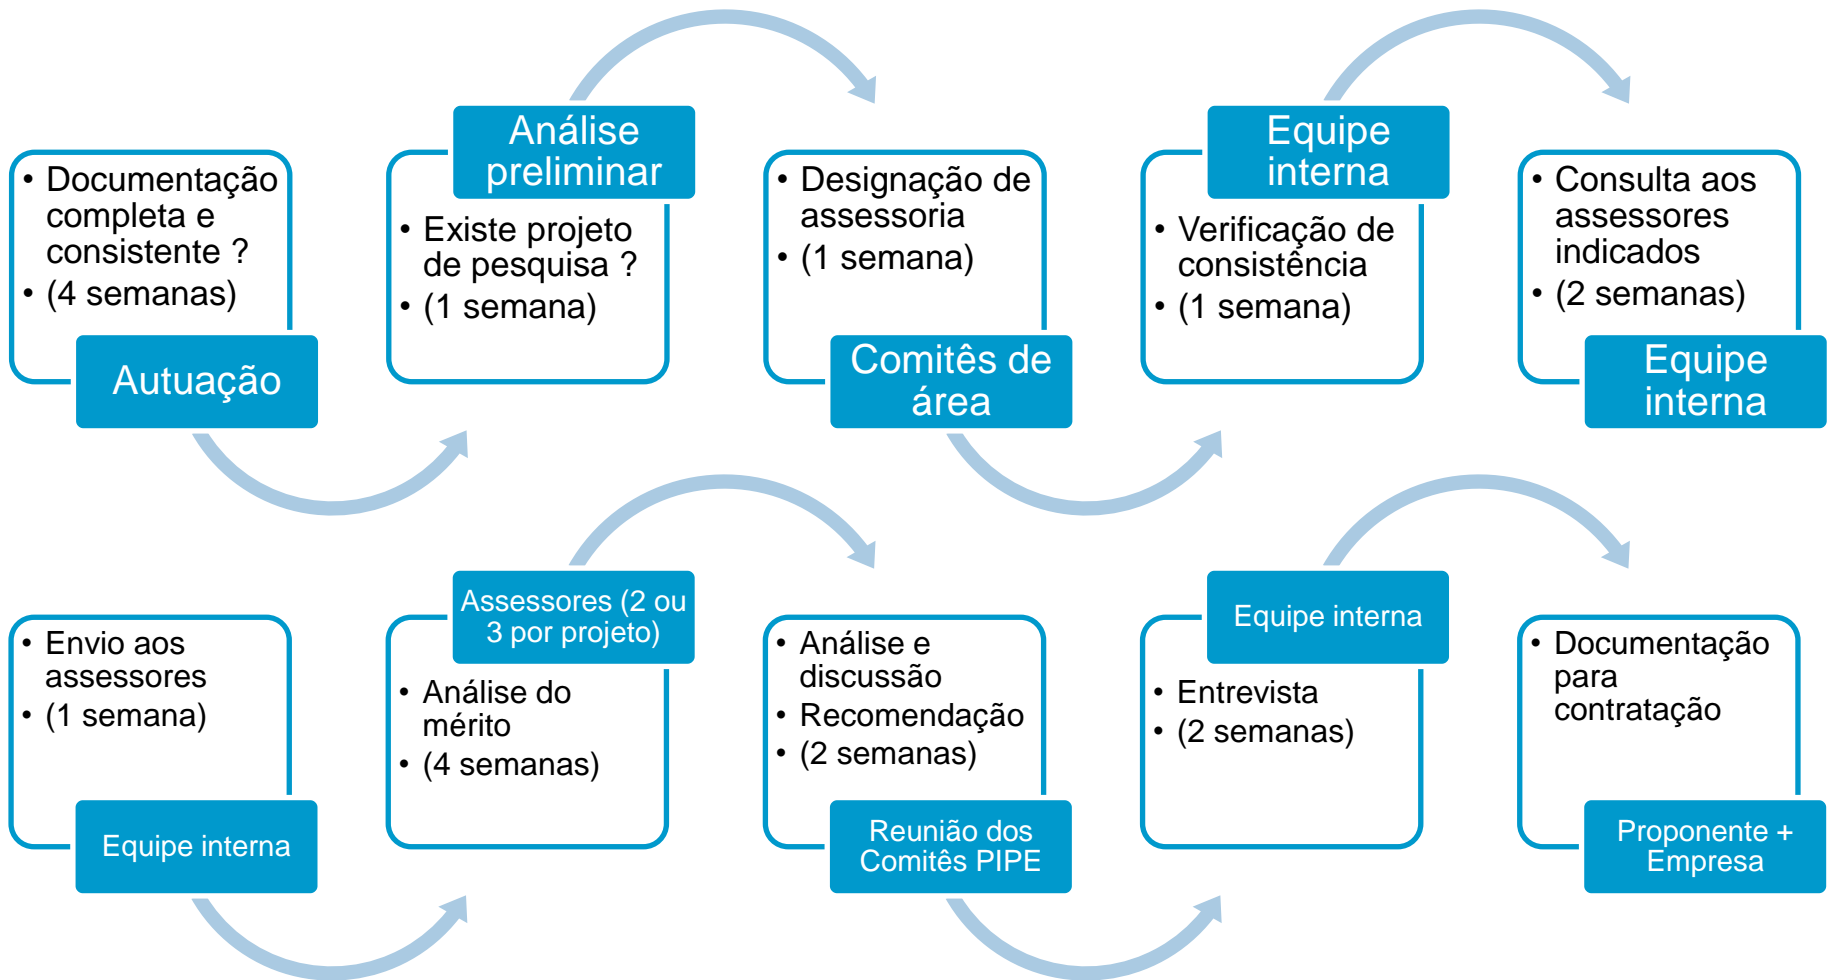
• Documentação completa e consistente ?
• (4 semanas)

Autuação

Análise preliminar

• Existe projeto de pesquisa ?
• (1 semana)

• Designação de assessoria
• (1 semana)

Comitês de área

Equipe interna

• Verificação de consistência
• (1 semana)

• Consulta aos assessores indicados
• (2 semanas)

Equipe interna

• Envio aos assessores
• (1 semana)

Equipe interna

Assessores (2 ou 3 por projeto)

• Análise do mérito
• (4 semanas)

• Análise e discussão
• Recomendação
• (2 semanas)

Reunião dos Comitês PIPE

Equipe interna

• Entrevista
• (2 semanas)

• Documentação para contratação

Proponente + Empresa